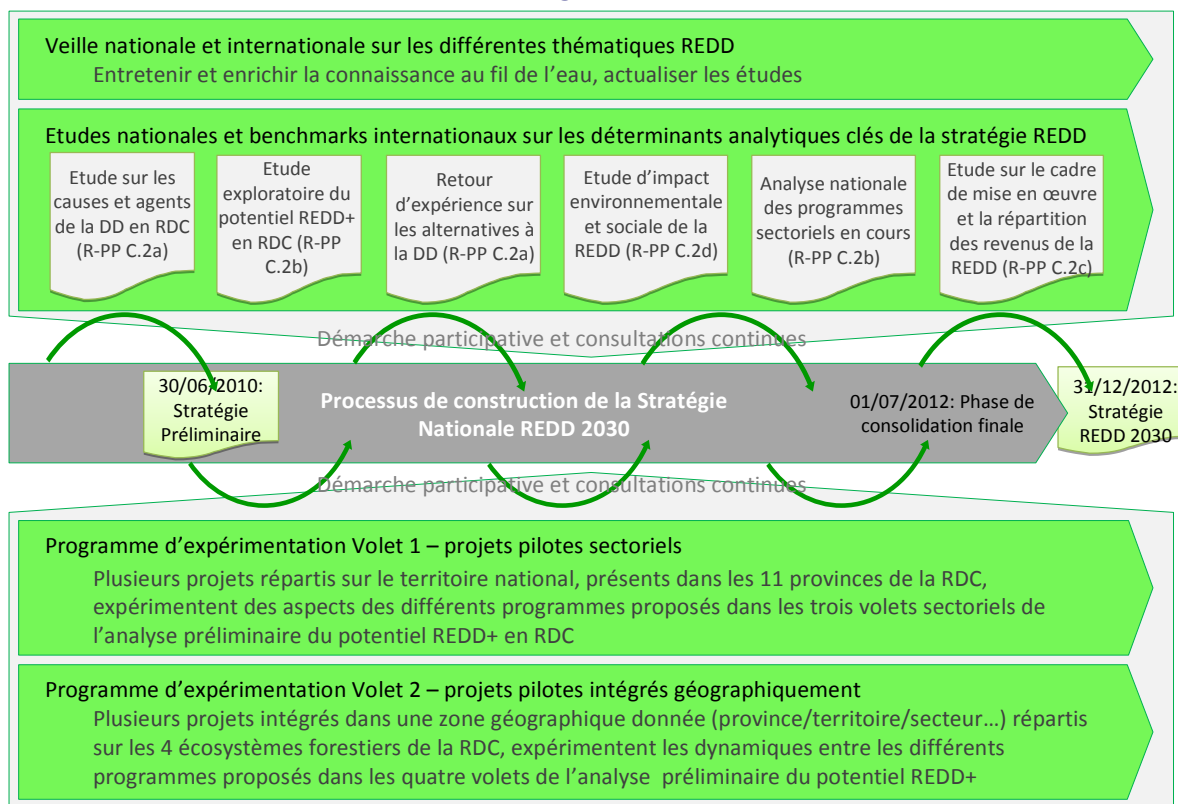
Veille nationale et internationale sur les différentes thématiques REDD

Entretenir et enrichir la connaissance au fil de l'eau, actualiser les études

Etudes nationales et benchmarks internationaux sur les déterminants analytiques clés de la stratégie REDD

Etude sur les causes et agents de la DD en RDC (R-PP C.2a)

Etude exploratoire du potentiel REDD+ en RDC (R-PP C.2b)

Retour d'expérience sur les alternatives à la DD (R-PP C.2a)

Etude d'impact environnementale et sociale de la REDD (R-PP C.2d)

Analyse nationale des programmes sectoriels en cours (R-PP C.2b)

Etude sur le cadre de mise en œuvre et la répartition des revenus de la REDD (R-PP C.2c)

Démarche participative et consultations continues

30/06/2010: Stratégie Préliminaire

Processus de construction de la Stratégie Nationale REDD 2030

01/07/2012: Phase de consolidation finale

31/12/2012: Stratégie REDD 2030

Démarche participative et consultations continues

Programme d'expérimentation Volet 1 – projets pilotes sectoriels

Plusieurs projets répartis sur le territoire national, présents dans les 11 provinces de la RDC, expérimentent des aspects des différents programmes proposés dans les trois volets sectoriels de l'analyse préliminaire du potentiel REDD+ en RDC

Programme d'expérimentation Volet 2 – projets pilotes intégrés géographiquement

Plusieurs projets intégrés dans une zone géographique donnée (province/territoire/secteur…) répartis sur les 4 écosystèmes forestiers de la RDC, expérimentent les dynamiques entre les différents programmes proposés dans les quatre volets de l'analyse préliminaire du potentiel REDD+